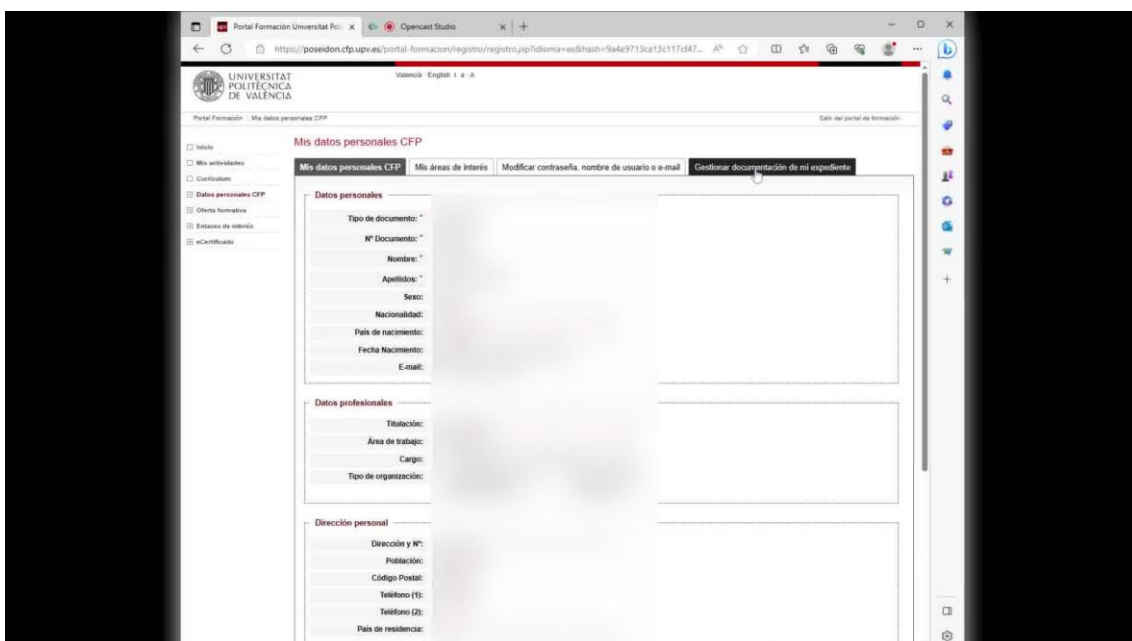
Portal Formación Universitat Pol ×   Opencast Studio ×   +

https://poseidon.cfp.upv.es/portal-formacion/registro/registro.jsp?idioma=es&hash=9a4e9713ca13c117cf47...

UNIVERSITAT POLITÈCNICA DE VALÈNCIA

Valencià · English | a · A

Portal Formación : Mis datos personales CFP

Salir del portal de formación

Inicio
Mis actividades
Currículum
Datos personales CFP
Oferta formativa
Enlaces de interés
eCertificado

Mis datos personales CFP

Mis datos personales CFP | Mis áreas de interés | Modificar contraseña, nombre de usuario o e-mail | Gestionar documentación de mi expediente

Datos personales
Tipo de documento: *
Nº Documento: *
Nombre: *
Apellidos: *
Sexo:
Nacionalidad:
País de nacimiento:
Fecha Nacimiento:
E-mail:

Datos profesionales
Titulación:
Área de trabajo:
Cargo:
Tipo de organización:

Dirección personal
Dirección y Nº:
Población:
Código Postal:
Teléfono (1):
Teléfono (2):
País de residencia: